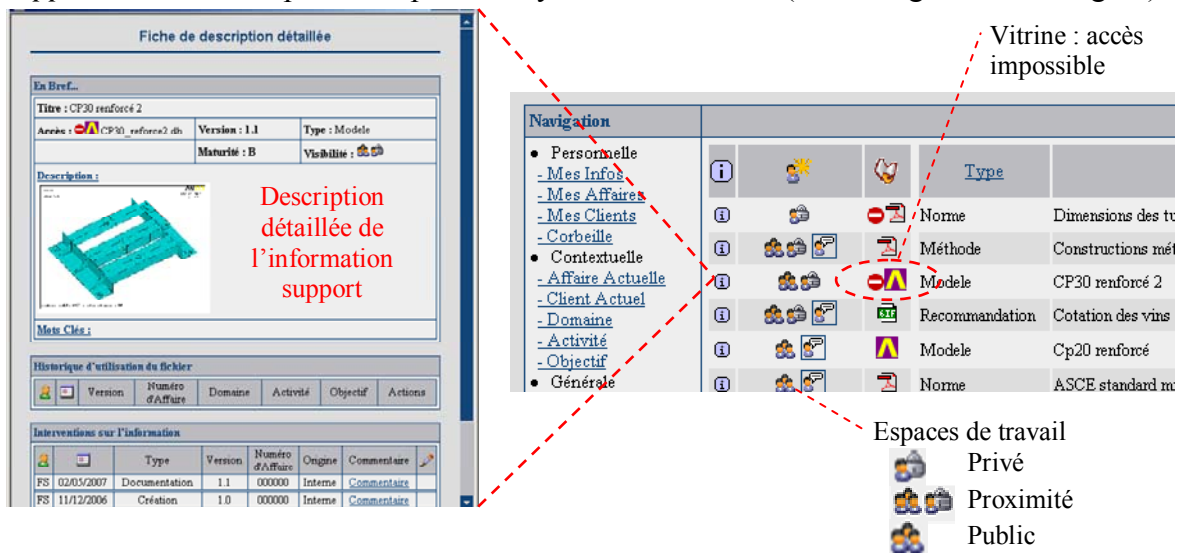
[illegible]

Fiche de description détaillée

En Bref...

Titre : CP30 renforcé 2

| Accès : CP30_reforce2.db | Version : 1.1 | Type : Modele |
|---|---|---|
| | Maturité : B | Visibilité : |

Description :

Description détaillée de l'information support

Mots Clés :

Historique d'utilisation du fichier

| | | Version | Numéro d'Affaire | Domaine | Activité | Objectif | Actions |
|---|---|---|---|---|---|---|---|

Interventions sur l'information

| | | Type | Version | Numéro d'Affaire | Origine | Commentaire | |
|---|---|---|---|---|---|---|---|
| FS | 02/05/2007 | Documentation | 1.1 | 000000 | Interne | Commentaire | |
| FS | 11/12/2006 | Création | 1.0 | 000000 | Interne | Commentaire | |

Vitrine : accès impossible

Navigation

• Personnelle
- Mes Infos
- Mes Affaires
- Mes Clients
- Corbeille
• Contextuelle
- Affaire Actuelle
- Client Actuel
- Domaine
- Activité
- Objectif
• Générale

| | | | Type | |
|---|---|---|---|---|
| | | | Norme | Dimensions des tu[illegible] |
| | | | Méthode | Constructions mét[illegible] |
| | | | Modele | CP30 renforcé 2 |
| | | | Recommandation | Cotation des vins |
| | | | Modele | Cp20 renforcé |
| | | | Norme | ASCE standard m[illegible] |

Espaces de travail
Privé
Proximité
Public